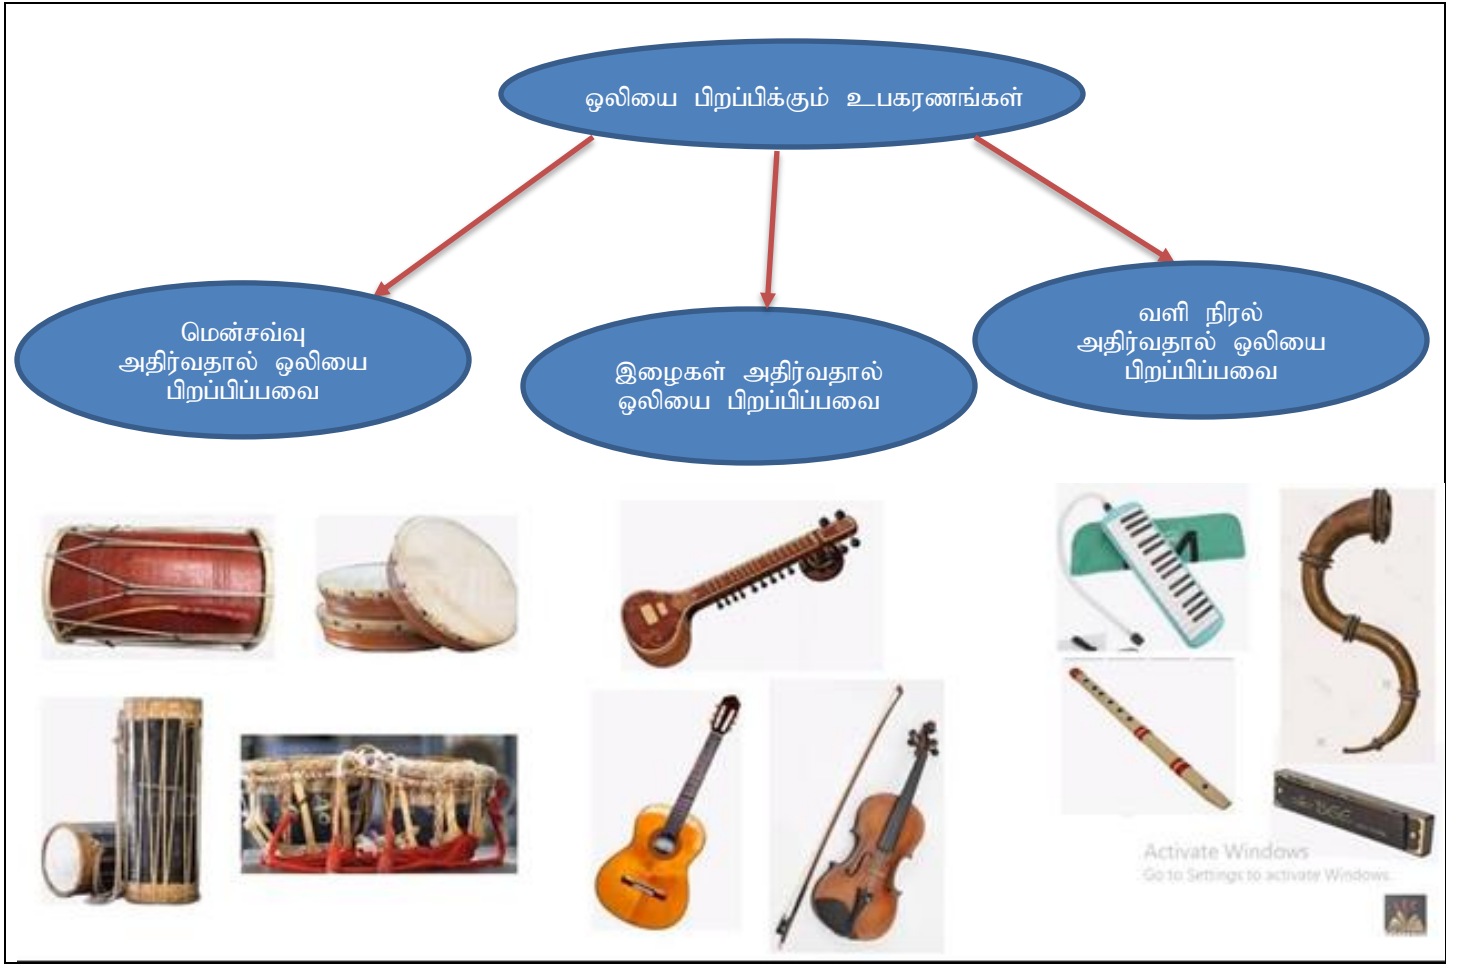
ஒலியை பிறப்பிக்கும் உபகரணங்கள்

மென்சவ்வு அதிர்வதால் ஒலியை பிறப்பிப்பவை

இழைகள் அதிர்வதால் ஒலியை பிறப்பிப்பவை

வளி நிரல் அதிர்வதால் ஒலியை பிறப்பிப்பவை

Activate Windows
Go to Settings to activate Windows.